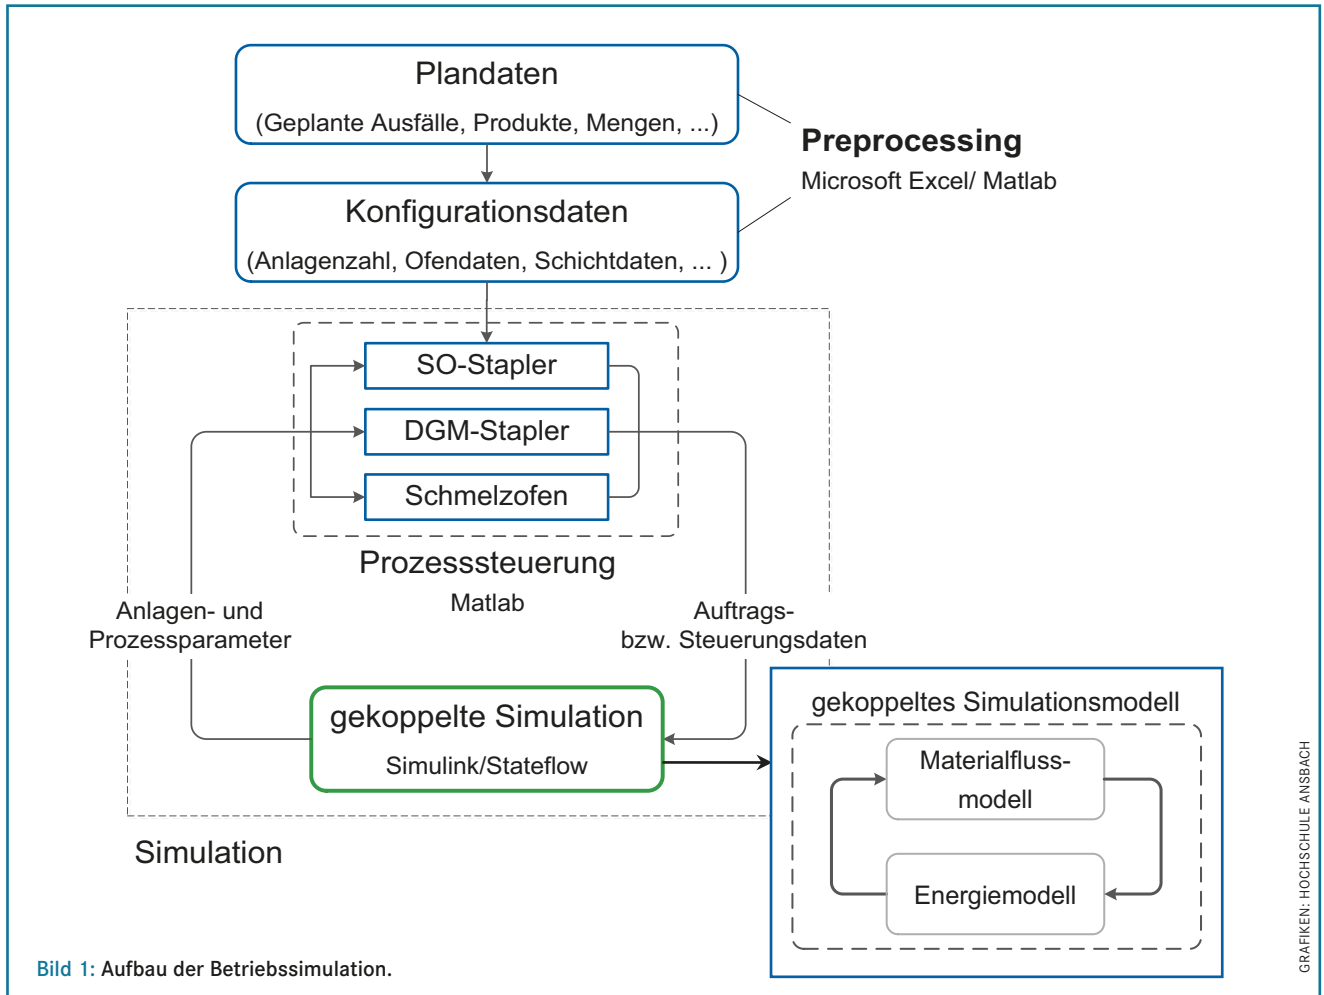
Plandaten
(Geplante Ausfälle, Produkte, Mengen, ...)

Preprocessing
Microsoft Excel/ Matlab

Konfigurationsdaten
(Anlagenzahl, Ofendaten, Schichtdaten, ... )

SO-Stapler
DGM-Stapler
Schmelzofen

Prozesssteuerung
Matlab

Anlagen- und Prozessparameter

Auftrags- bzw. Steuerungsdaten

gekoppelte Simulation
Simulink/Stateflow

Simulation

gekoppeltes Simulationsmodell

Materialflussmodell

Energiemodell

GRAFIKEN: HOCHSCHULE ANSBACH

Bild 1: Aufbau der Betriebssimulation.